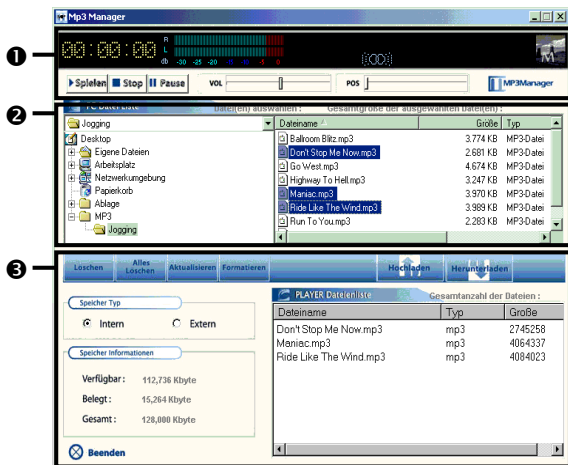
Mp3 Manager

❶

00:00:00

R
L
db -30 -25 -20 -15 -10 -5 0

Spielen  Stop  Pause  VOL  POS  MP3Manager

❷

PC Datei Liste  Datei(en) auswählen :  Gesamtgröße der ausgewählten Datei(en) :

Jogging

Desktop
Eigene Dateien
Arbeitsplatz
Netzwerkumgebung
Papierkorb
Ablage
MP3
Jogging

| Dateiname | Größe | Typ |
|---|---|---|
| Ballroom Blitz.mp3 | 3.774 KB | MP3-Datei |
| Don't Stop Me Now.mp3 | 2.681 KB | MP3-Datei |
| Go West.mp3 | 4.674 KB | MP3-Datei |
| Highway To Hell.mp3 | 3.247 KB | MP3-Datei |
| Maniac.mp3 | 3.970 KB | MP3-Datei |
| Ride Like The Wind.mp3 | 3.989 KB | MP3-Datei |
| Run To You.mp3 | 2.283 KB | MP3-Datei |

❸

Löschen  Alles Löschen  Aktualisieren  Formatieren  Hochladen  Herunterladen

Speicher Typ
Intern  Extern

Speicher Informationen
Verfügbar : 112,736 Kbyte
Belegt : 15,264 Kbyte
Gesamt : 128,000 Kbyte

Beenden

PLAYER Dateienliste  Gesamtanzahl der Dateien :

| Dateiname | Typ | Größe |
|---|---|---|
| Don't Stop Me Now.mp3 | mp3 | 2745258 |
| Maniac.mp3 | mp3 | 4064337 |
| Ride Like The Wind.mp3 | mp3 | 4084023 |